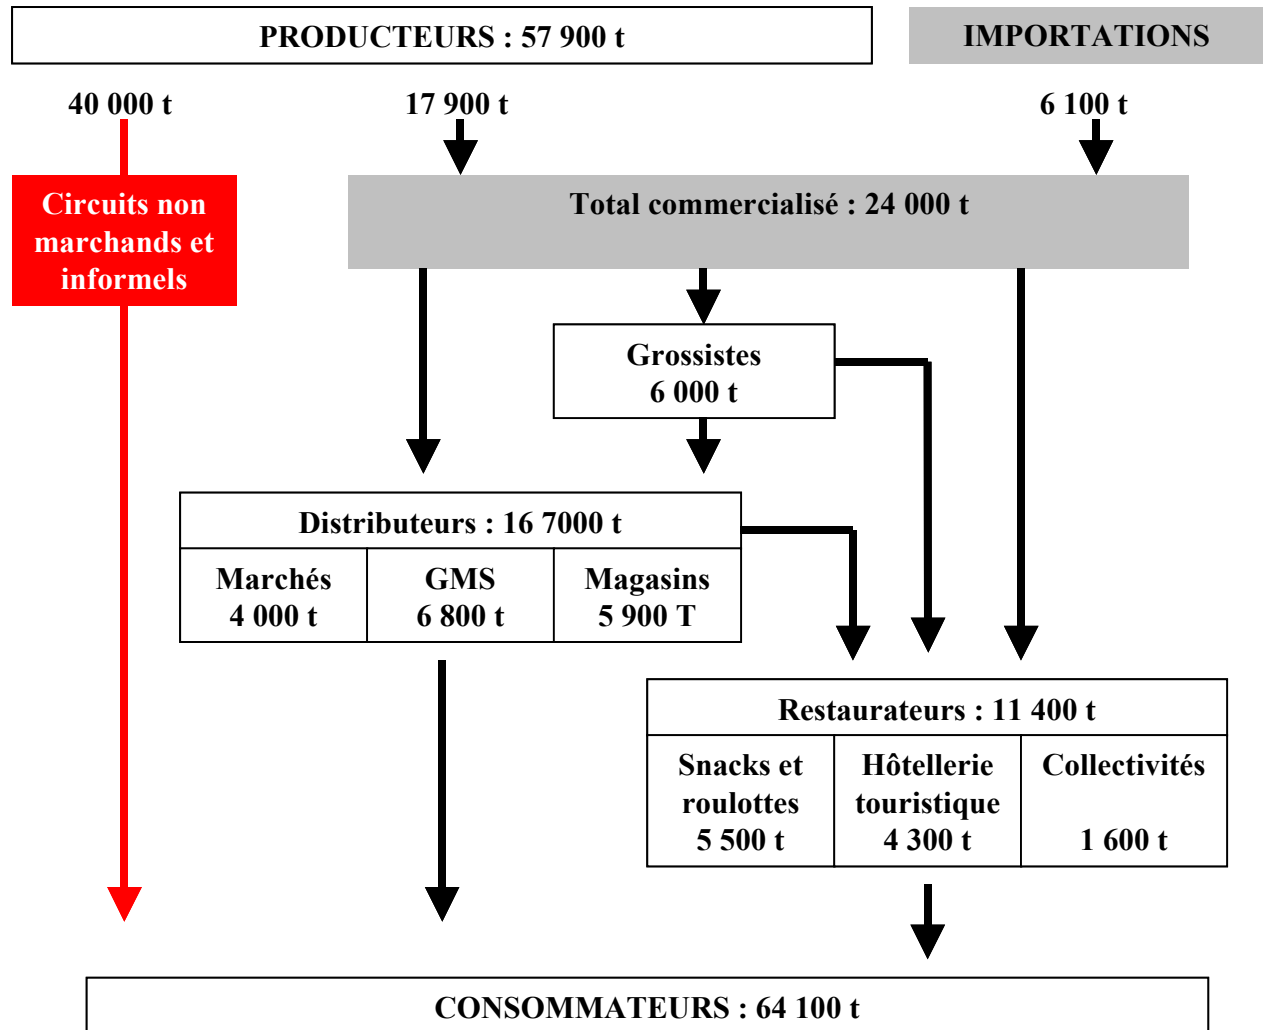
PRODUCTEURS : 57 900 t

IMPORTATIONS

40 000 t

17 900 t

6 100 t

Circuits non marchands et informels

Total commercialisé : 24 000 t

Grossistes
6 000 t

Distributeurs : 16 7000 t

| Marchés 4 000 t | GMS 6 800 t | Magasins 5 900 T |
|---|---|---|

Restaurateurs : 11 400 t

| Snacks et roulottes 5 500 t | Hôtellerie touristique 4 300 t | Collectivités 1 600 t |
|---|---|---|

CONSOMMATEURS : 64 100 t